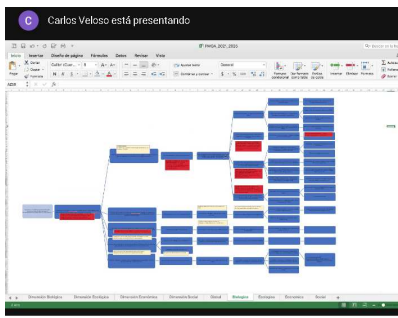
C Carlos Veloso está presentando

PMGA_2021_2030

Inicio Insertar Diseño de página Fórmulas Datos Revisar Vista

Pegar Cortar Copiar Formato Calibri (Cuer... 11 Ajustar texto General Combinar y centrar Formato condicional Dar formato como tabla Estilos de celda Insertar Eliminar Formato Autosuma Rellenar Borrar

A228 fx

Dimensión Ecológica Dimensión Ecológica Dimensión Económica Dimensión Social Global Ecológica Ecológica Económica Social +